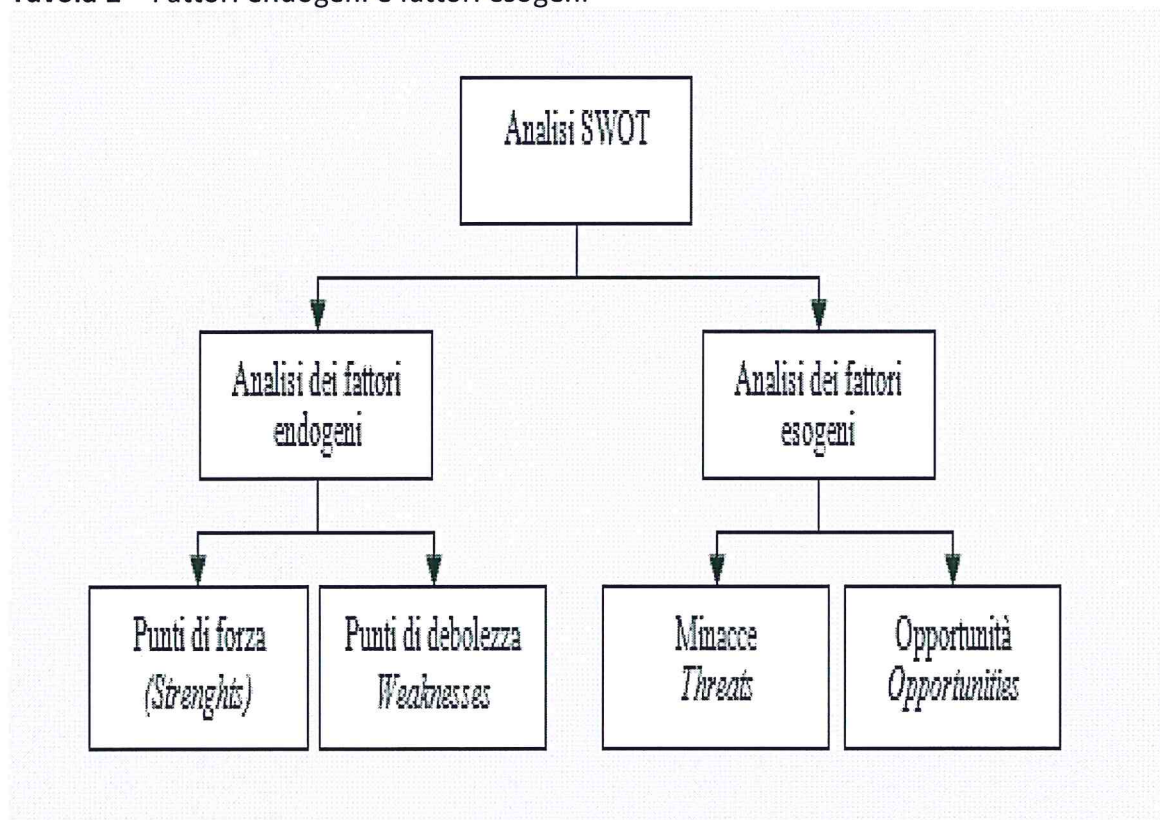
Tavola 1 – Fattori endogeni e fattori esogeni

Analisi SWOT

Analisi dei fattori endogeni

Analisi dei fattori esogeni

Punti di forza (Strenghts)

Punti di debolezza Weaknesses

Minacce Threats

Opportunità Opportunities